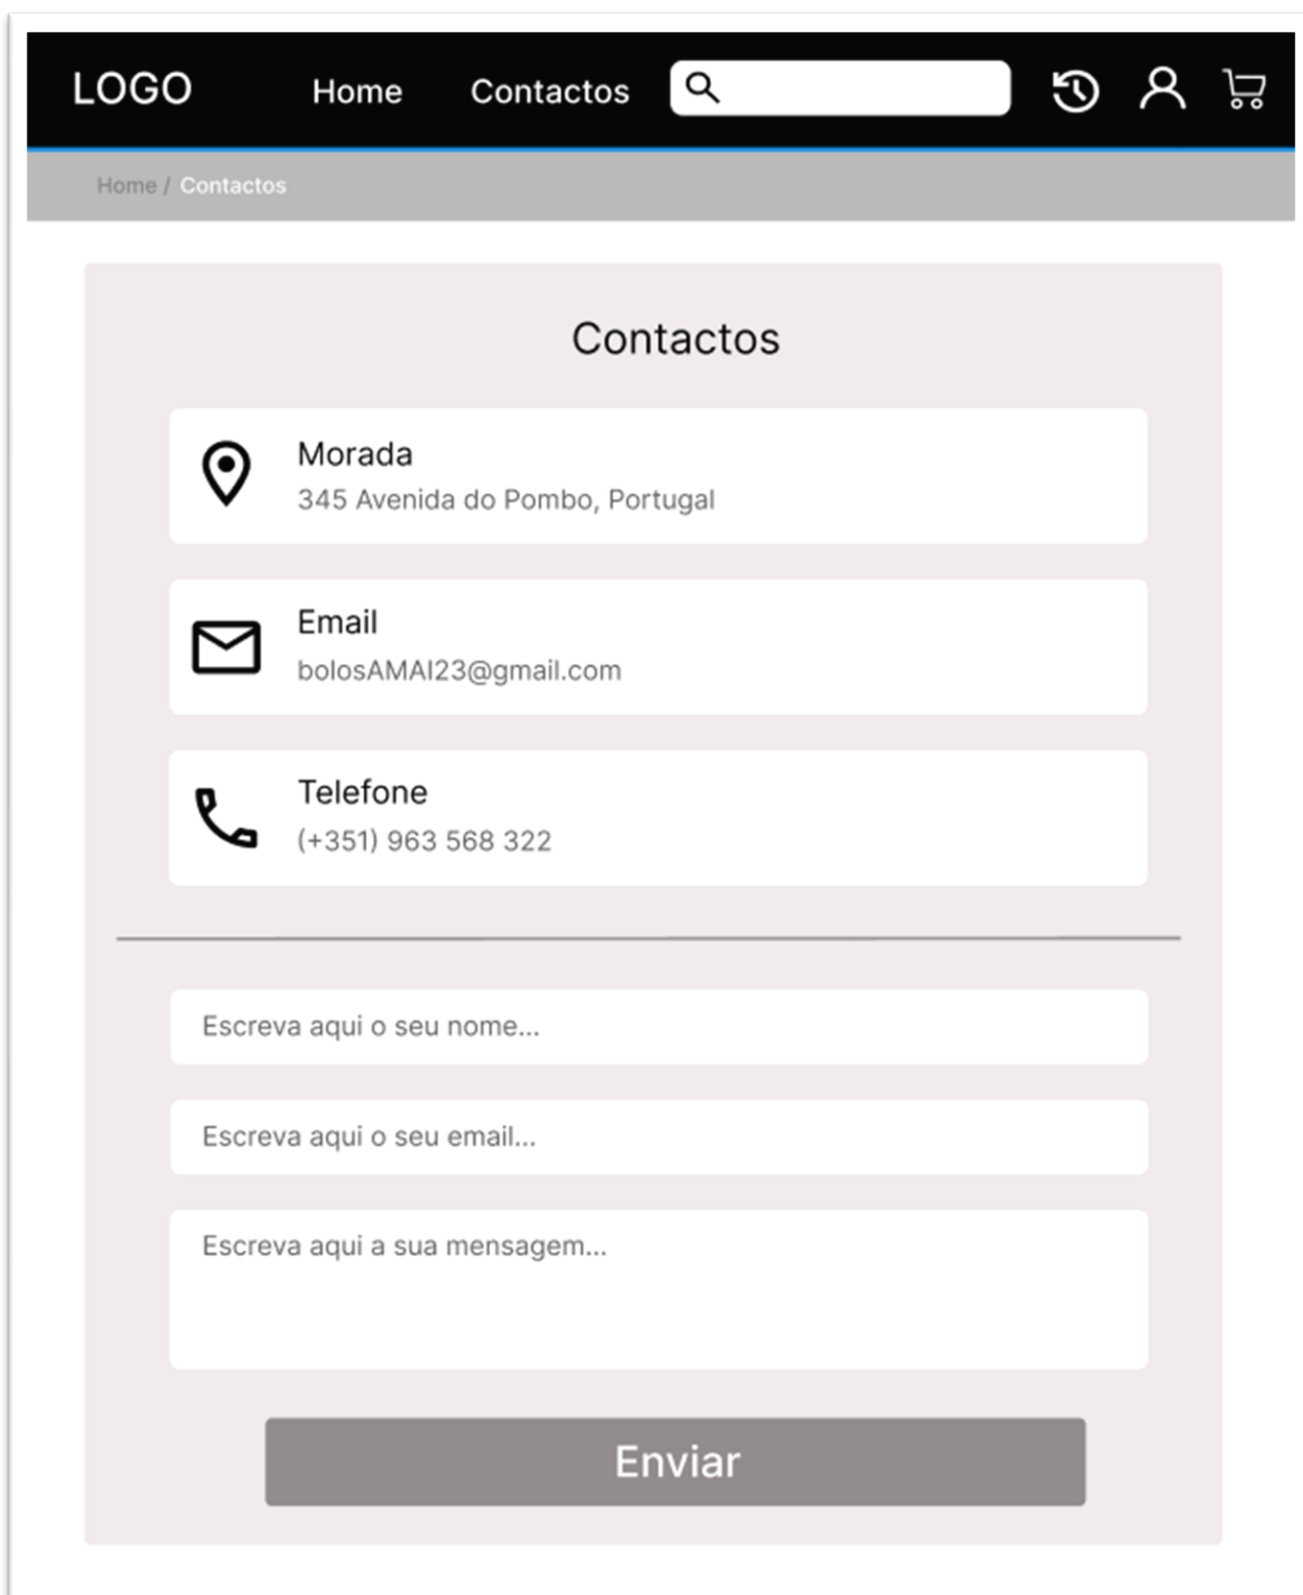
LOGO Home Contactos

Home / Contactos

Contactos

Morada
345 Avenida do Pombo, Portugal

Email
bolosAMAI23@gmail.com

Telefone
(+351) 963 568 322

Escreva aqui o seu nome...

Escreva aqui o seu email...

Escreva aqui a sua mensagem...

Enviar